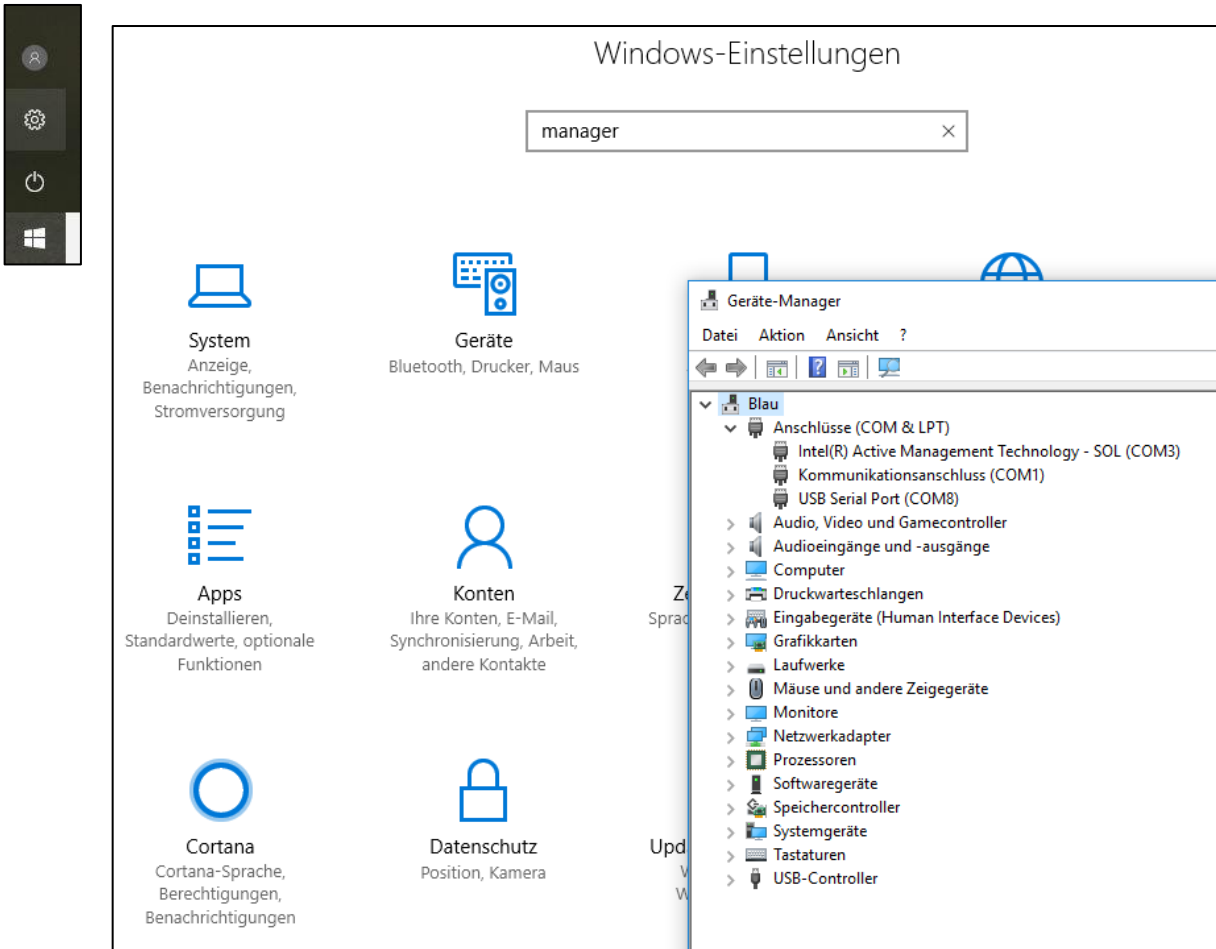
Windows-Einstellungen

manager ×

System
Anzeige, Benachrichtigungen, Stromversorgung

Geräte
Bluetooth, Drucker, Maus

Apps
Deinstallieren, Standardwerte, optionale Funktionen

Konten
Ihre Konten, E-Mail, Synchronisierung, Arbeit, andere Kontakte

Ze
Sprac

Cortana
Cortana-Sprache, Berechtigungen, Benachrichtigungen

Datenschutz
Position, Kamera

Upd
W
W

Geräte-Manager
Datei Aktion Ansicht ?

Blau
Anschlüsse (COM & LPT)
Intel(R) Active Management Technology - SOL (COM3)
Kommunikationsanschluss (COM1)
USB Serial Port (COM8)
Audio, Video und Gamecontroller
Audioeingänge und -ausgänge
Computer
Druckwarteschlangen
Eingabegeräte (Human Interface Devices)
Grafikkarten
Laufwerke
Mäuse und andere Zeigegeräte
Monitore
Netzwerkadapter
Prozessoren
Softwaregeräte
Speichercontroller
Systemgeräte
Tastaturen
USB-Controller